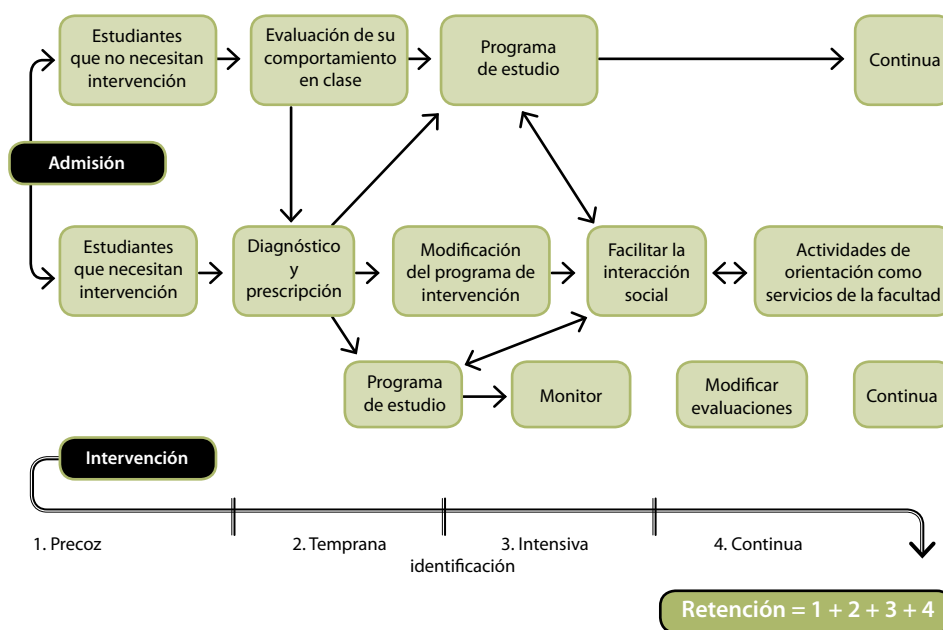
Estudiantes que no necesitan intervención

Evaluación de su comportamiento en clase

Programa de estudio

Continua

Admisión

Estudiantes que necesitan intervención

Diagnóstico y prescripción

Modificación del programa de intervención

Facilitar la interacción social

Actividades de orientación como servicios de la facultad

Programa de estudio

Monitor

Modificar evaluaciones

Continua

Intervención

1. Precoz

2. Temprana identificación

3. Intensiva

4. Continua

Retención = 1 + 2 + 3 + 4